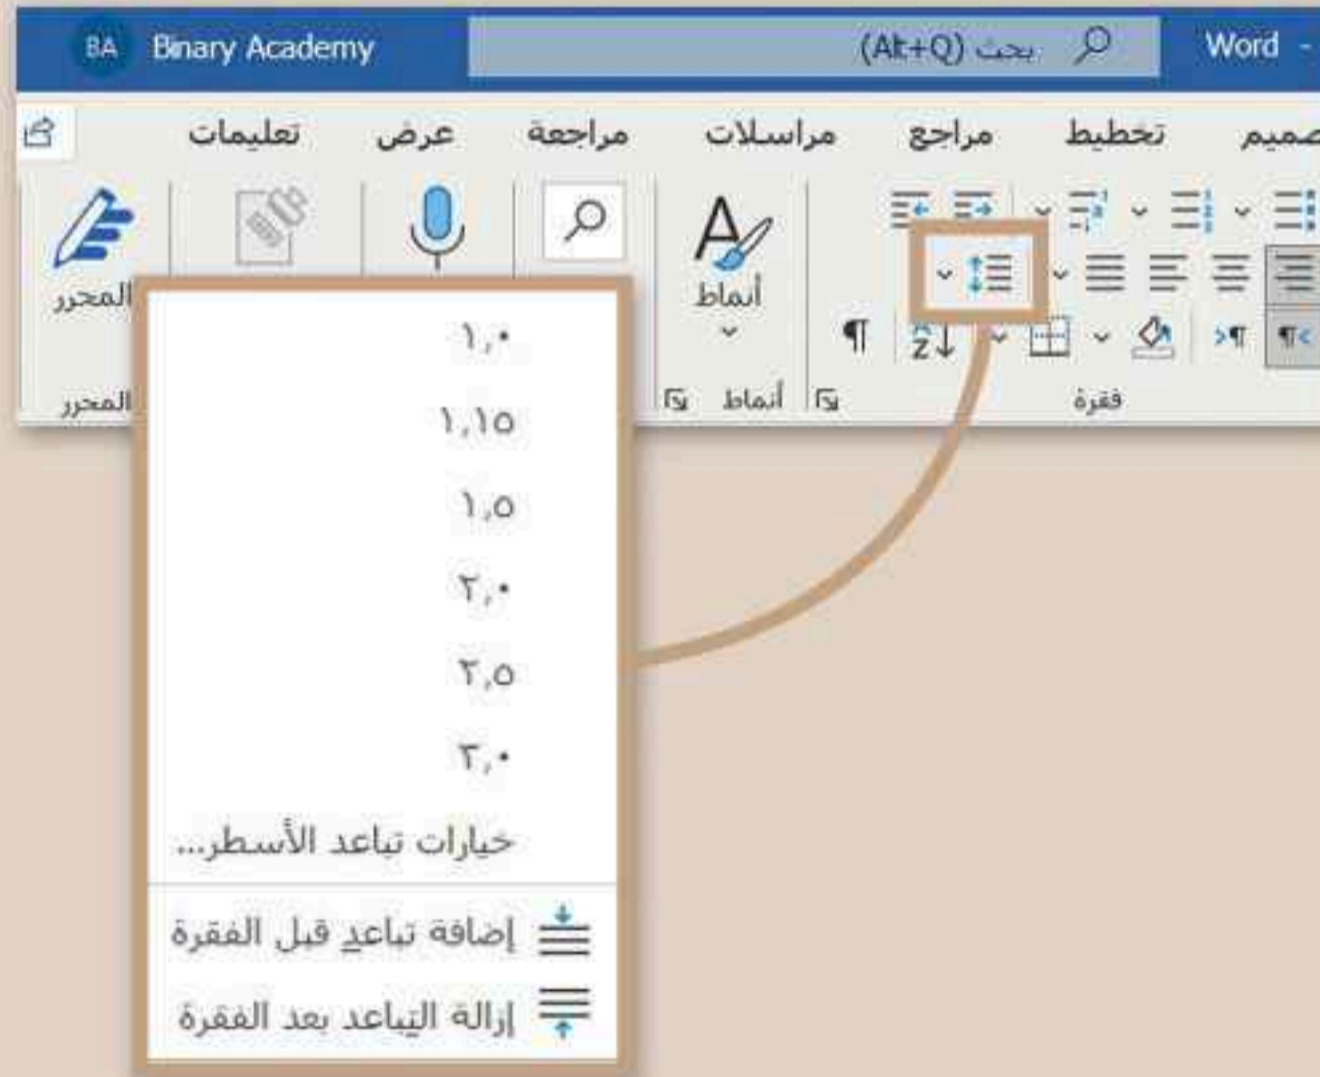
BA Binary Academy

بحث (Alt+Q)

Word -

تعليمات عرض مراجعة مراسلات مراجع تخطيط تصميم

المحرر

أنماط

أنماط

فقرة

المحرر

١,٠

١,١٥

١,٥

٢,٠

٢,٥

٣,٠

خيارات تباعد الأسطر...

إضافة تباعد قبل الفقرة

إزالة التباعد بعد الفقرة